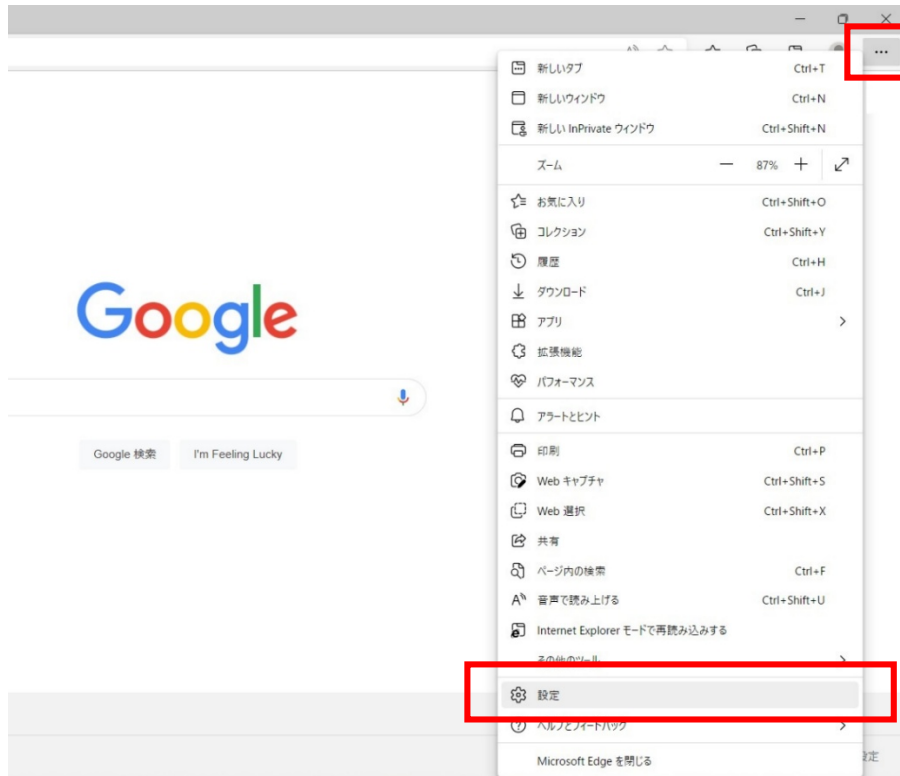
...

新しいタブ Ctrl+T
新しいウィンドウ Ctrl+N
新しい InPrivate ウィンドウ Ctrl+Shift+N
ズーム — 87% +
お気に入り Ctrl+Shift+O
コレクション Ctrl+Shift+Y
履歴 Ctrl+H
ダウンロード Ctrl+J
アプリ
拡張機能
パフォーマンス
アラートとヒント
印刷 Ctrl+P
Web キャプチャ Ctrl+Shift+S
Web 選択 Ctrl+Shift+X
共有
ページ内の検索 Ctrl+F
音声で読み上げる Ctrl+Shift+U
Internet Explorer モードで再読み込みする
その他のツール
設定
ヘルプとフィードバック
Microsoft Edge を閉じる

Google

Google 検索 I'm Feeling Lucky

設定